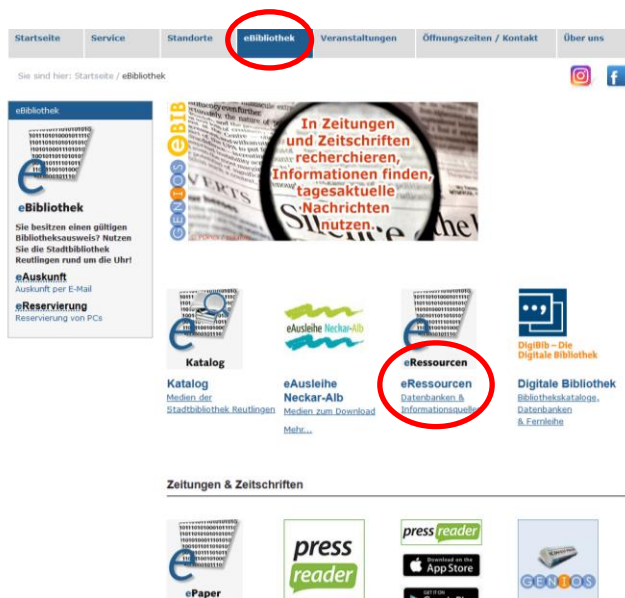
Startseite | Service | Standorte | eBibliothek | Veranstaltungen | Öffnungszeiten / Kontakt | Über uns

Sie sind hier: Startseite / eBibliothek

eBibliothek

eBibliothek

Sie besitzen einen gültigen Bibliotheksausweis? Nutzen Sie die Stadtbibliothek Reutlingen rund um die Uhr!

eAuskunft
Auskunft per E-Mail

eReservierung
Reservierung von PCs

GENIOS eBIB

In Zeitungen und Zeitschriften recherchieren, Informationen finden, tagesaktuelle Nachrichten nutzen.

Katalog

Katalog
Medien der Stadtbibliothek Reutlingen

eAusleihe Neckar-Alb

eAusleihe Neckar-Alb
Medien zum Download

Mehr...

eRessourcen

eRessourcen
Datenbanken & Informationsquellen

DigiBib – Die Digitale Bibliothek

Digitale Bibliothek
Bibliothekskataloge, Datenbanken & Fernleihe

Zeitungen & Zeitschriften

ePaper

press reader

press reader

Download on the App Store

GENIOS